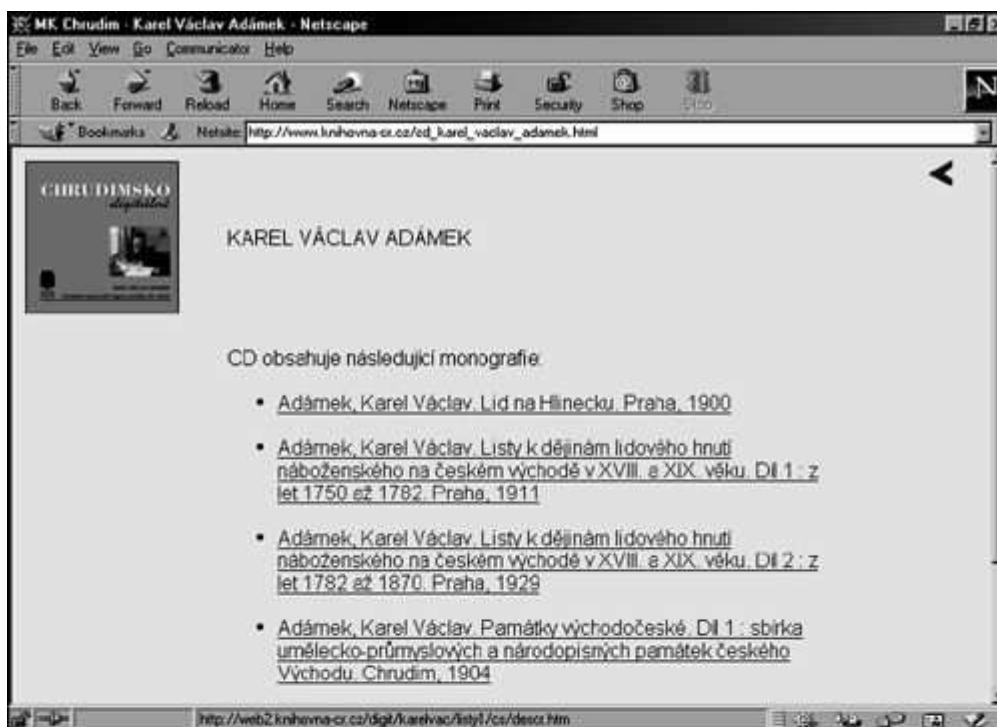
MK Chrudim - Karel Václav Adámek - Netscape

File Edit View Go Communicator Help

Back Forward Reload Home Search Netscape Print Security Shop Stop

Bookmarks Netsite: http://www.knihovna-cr.cz/cd_karel_vaclav_adamek.html

CHRUDIMSKO digitální

KAREL VÁCLAV ADÁMEK

CD obsahuje následující monografie.

- Adámek, Karel Václav. Lid na Hlinecku. Praha, 1900
- Adámek, Karel Václav. Listy k dějinám lidového hnutí náboženského na českém východě v XVIII. a XIX. věku. Díl 1 : z let 1750 až 1782. Praha, 1911
- Adámek, Karel Václav. Listy k dějinám lidového hnutí náboženského na českém východě v XVIII. a XIX. věku. Díl 2 : z let 1782 až 1870. Praha, 1929
- Adámek, Karel Václav. Památky východočeské. Díl 1 : sbírka umělecko-průmyslových a národopisných památek českého Východu. Chrudim, 1904

http://web2.knihovna-cr.cz/digit/karelvac/listy1/cs/descr.htm